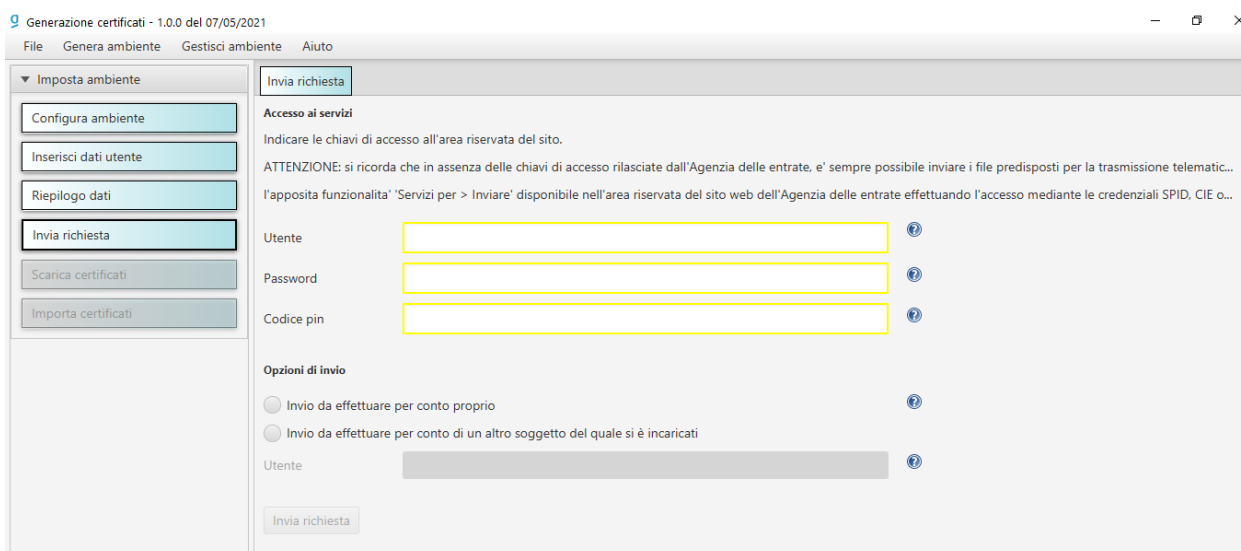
Generazione certificati - 1.0.0 del 07/05/2021

File Genera ambiente Gestisci ambiente Aiuto

▼ Imposta ambiente

Configura ambiente

Inserisci dati utente

Riepilogo dati

Invia richiesta

Scarica certificati

Importa certificati

Invia richiesta

Accesso ai servizi

Indicare le chiavi di accesso all'area riservata del sito.

ATTENZIONE: si ricorda che in assenza delle chiavi di accesso rilasciate dall'Agenzia delle entrate, e' sempre possibile inviare i file predisposti per la trasmissione telematic...

l'apposita funzionalita' 'Servizi per > Inviare' disponibile nell'area riservata del sito web dell'Agenzia delle entrate effettuando l'accesso mediante le credenziali SPID, CIE o...

Utente

Password

Codice pin

Opzioni di invio

Invio da effettuare per conto proprio

Invio da effettuare per conto di un altro soggetto del quale si è incaricati

Utente

Invia richiesta